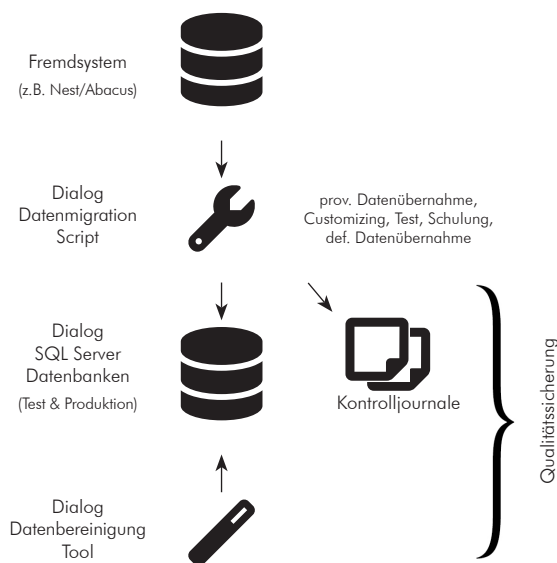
Fremdsystem
(z.B. Nest/Abacus)

Dialog
Datenmigration
Script

prov. Datenübernahme, Customizing, Test, Schulung, def. Datenübernahme

Dialog
SQL Server
Datenbanken
(Test & Produktion)

Kontrolljournale

Qualitätssicherung

Dialog
Datenbereinigung
Tool